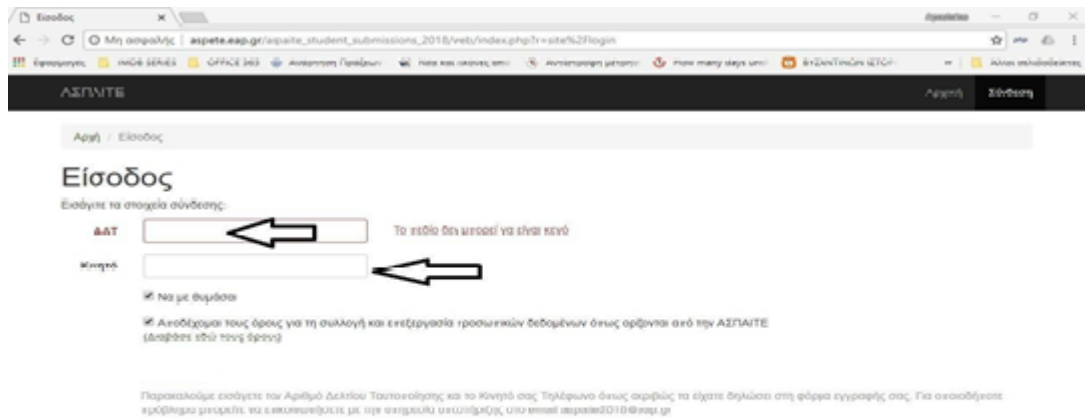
Είσοδος ×

Μη ασφαλής | aspete.eap.gr/aspaite_student_submissions_2018/web/index.php?r=site%2Flogin

Εφαρμογές | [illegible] | OFFICE 365 | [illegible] | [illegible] | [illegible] | How many days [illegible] | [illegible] | Άλλοι σελιδοδείκτες

ΑΣΠΑΙΤΕ

Αρχική | Σύνδεση

Αρχή / Είσοδος

Είσοδος

Εισάγετε τα στοιχεία σύνδεσης:

ΑΔΤ

Το πεδίο δεν μπορεί να είναι κενό

Κινητό

Να με θυμάσαι

Αποδέχομαι τους όρους για τη συλλογή και επεξεργασία προσωπικών δεδομένων όπως ορίζονται από την ΑΣΠΑΙΤΕ (Διαβάστε εδώ τους όρους)

Παρακαλούμε εισάγετε τον Αριθμό Δελτίου Ταυτότητας και το Κινητό σας Τηλέφωνο όπως ακριβώς τα είχατε δηλώσει στη φόρμα εγγραφής σας. Για οποιοδήποτε πρόβλημα μπορείτε να επικοινωνήσετε με την ομάδα υποστήριξης στο email aspaite2018@eap.gr